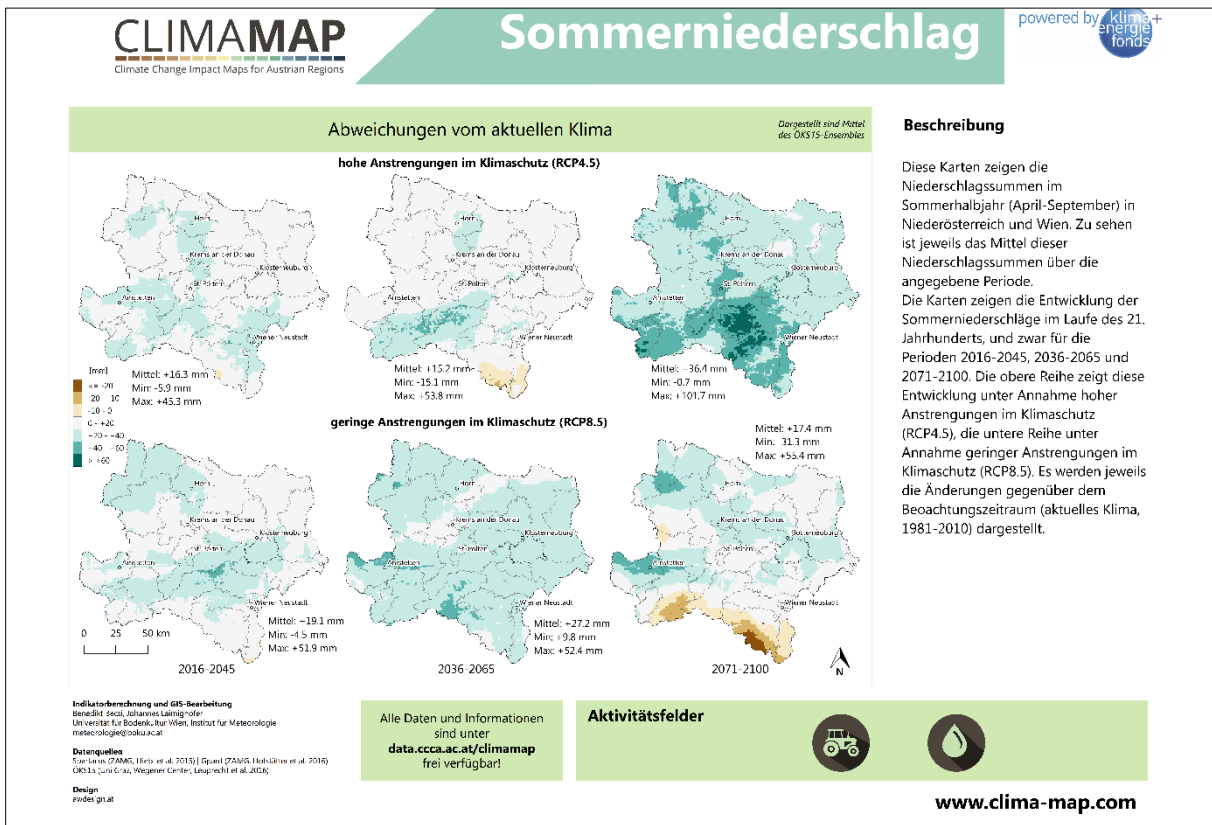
CLIMAMAP
Climate Change Impact Maps for Austrian Regions

Sommerniederschlag

powered by klima+ energie fonds

Abweichungen vom aktuellen Klima

Dargestellt sind Mittel des ÖKS15-Ensembles

hohe Anstrengungen im Klimaschutz (RCP4.5)

Horn
Krems an der Donau
Klosterneuburg
St. Pölten
Amstetten
Wiener Neustadt

[mm]
< -20
-20 - -10
-10 - 0
0 - +20
+20 - +40
+40 - +60
> +60

Mittel: +16.3 mm
Min: -5.9 mm
Max: +45.3 mm

Mittel: +15.2 mm
Min: -15.1 mm
Max: +53.8 mm

Mittel: +36.4 mm
Min: -0.7 mm
Max: +101.7 mm

geringe Anstrengungen im Klimaschutz (RCP8.5)

Mittel: +17.4 mm
Min: -31.3 mm
Max: +55.4 mm

0 25 50 km

Mittel: +19.1 mm
Min: -4.5 mm
Max: +51.9 mm

Mittel: +27.2 mm
Min: +9.8 mm
Max: +52.4 mm

2016-2045
2036-2065
2071-2100

N

Beschreibung

Diese Karten zeigen die Niederschlagssummen im Sommerhalbjahr (April-September) in Niederösterreich und Wien. Zu sehen ist jeweils das Mittel dieser Niederschlagssummen über die angegebene Periode.
Die Karten zeigen die Entwicklung der Sommerniederschläge im Laufe des 21. Jahrhunderts, und zwar für die Perioden 2016-2045, 2036-2065 und 2071-2100. Die obere Reihe zeigt diese Entwicklung unter Annahme hoher Anstrengungen im Klimaschutz (RCP4.5), die untere Reihe unter Annahme geringer Anstrengungen im Klimaschutz (RCP8.5). Es werden jeweils die Änderungen gegenüber dem Beobachtungszeitraum (aktuelles Klima, 1981-2010) dargestellt.

Indikatorberechnung und GIS-Bearbeitung
Benedikt Becsi, Johannes Laimighofer
Universität für Bodenkultur Wien, Institut für Meteorologie
meteorologie@boku.ac.at

Datenquellen
Spartacus (ZAMG, Hiebl et al. 2015) | Gparti (ZAMG, Hofstätter et al. 2016)
ÖKS15 (Uni Graz, Wegener Center, Leuprecht et al. 2016)

Design
awdesign.at

Alle Daten und Informationen sind unter
data.ccca.ac.at/climamap
frei verfügbar!

Aktivitätsfelder

www.clima-map.com